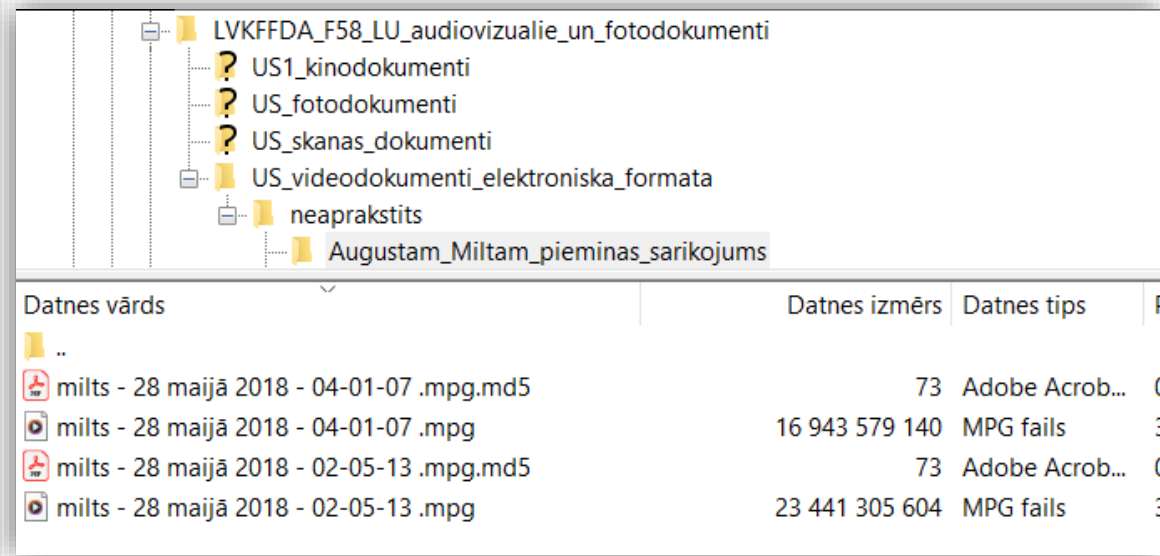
LVKFFDA_F58_LU_audiovizualie_un_fotodokumenti
US1_kinodokumenti
US_fotodokumenti
US_skanas_dokumenti
US_videodokumenti_elektroniska_formata
neaprakstits
Augustam_Miltam_pieminas_sarikojums

| Datnes vārds | Datnes izmērs | Datnes tips | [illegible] |
|---|---|---|---|
| .. | | | |
| milts - 28 maijā 2018 - 04-01-07 .mpg.md5 | 73 | Adobe Acrob... | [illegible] |
| milts - 28 maijā 2018 - 04-01-07 .mpg | 16 943 579 140 | MPG fails | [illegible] |
| milts - 28 maijā 2018 - 02-05-13 .mpg.md5 | 73 | Adobe Acrob... | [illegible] |
| milts - 28 maijā 2018 - 02-05-13 .mpg | 23 441 305 604 | MPG fails | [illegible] |